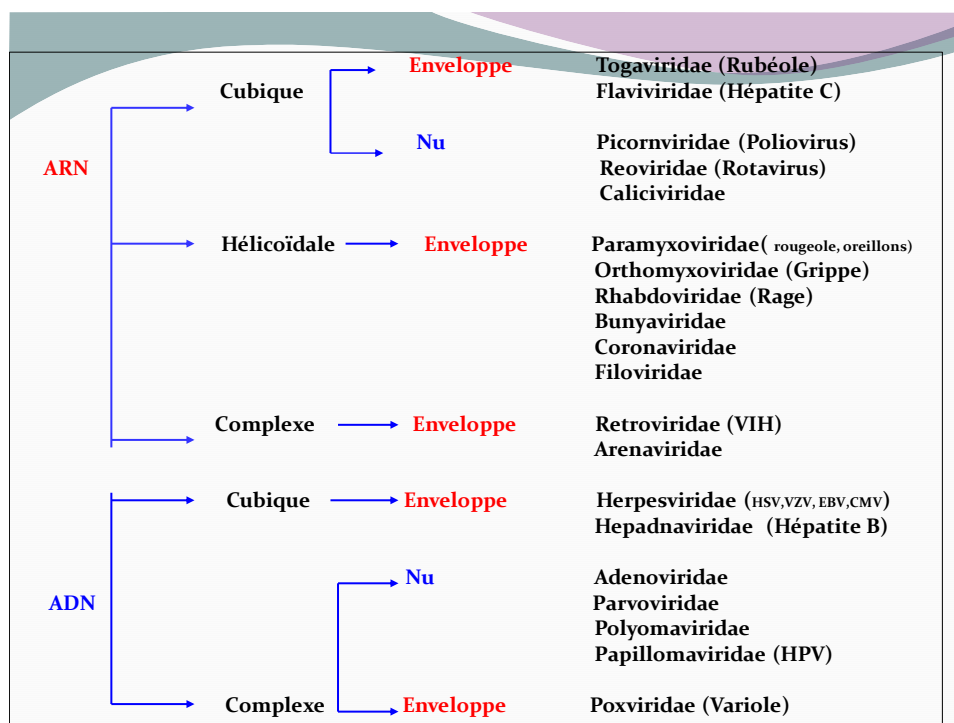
ARN

Cubique

Enveloppe

Togaviridae (Rubéole)
Flaviviridae (Hépatite C)

Nu

Picornviridae (Poliovirus)
Reoviridae (Rotavirus)
Caliciviridae

Hélicoïdale

Enveloppe

Paramyxoviridae( rougeole, oreillons)
Orthomyxoviridae (Grippe)
Rhabdoviridae (Rage)
Bunyaviridae
Coronaviridae
Filoviridae

Complexe

Enveloppe

Retroviridae (VIH)
Arenaviridae

ADN

Cubique

Enveloppe

Herpesviridae (HSV,VZV, EBV,CMV)
Hepadnaviridae (Hépatite B)

Nu

Adenoviridae
Parvoviridae
Polyomaviridae
Papillomaviridae (HPV)

Complexe

Enveloppe

Poxviridae (Variole)